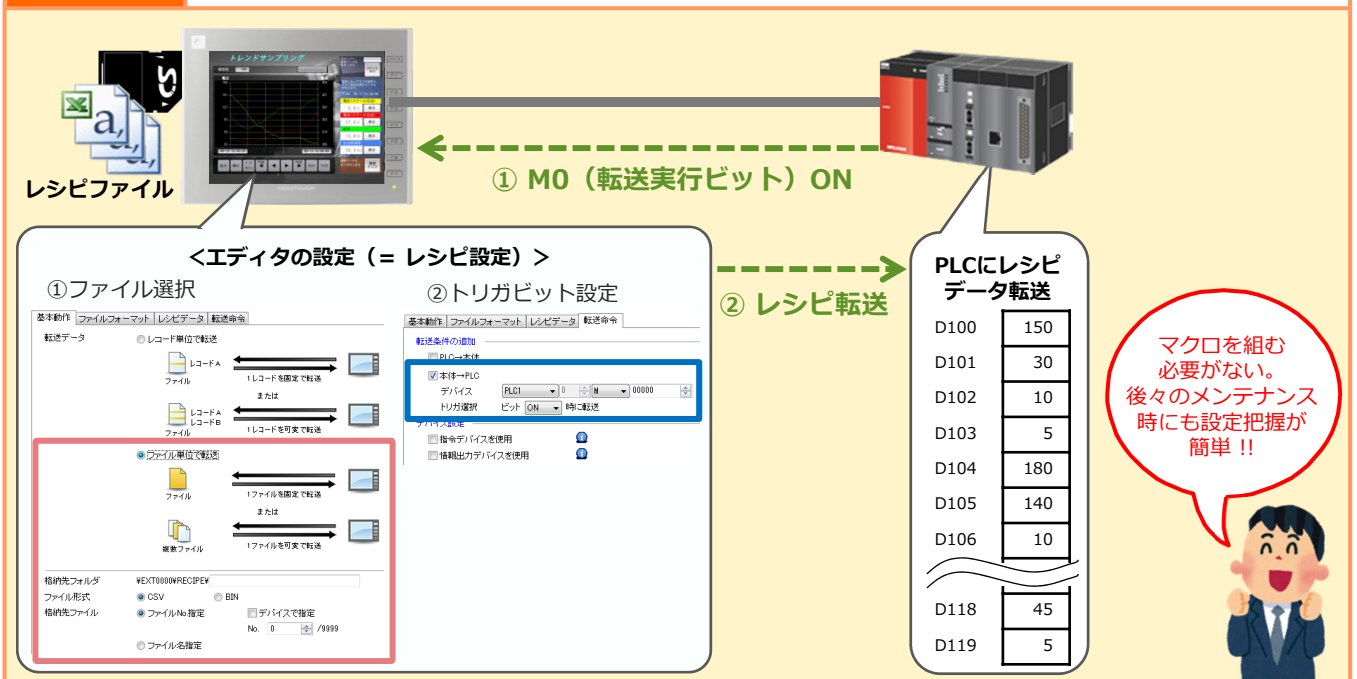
レシピファイル

トレンドサンプリング

① M0（転送実行ビット）ON

<エディタの設定（= レシピ設定）>

①ファイル選択

基本動作 | ファイルフォーマット | レシピデータ | 転送命令

転送データ
レコード単位で転送
レコードA
ファイル
1レコードを固定で転送
または
レコードA
レコードB
ファイル
1レコードを可変で転送

ファイル単位で転送
ファイル
1ファイルを固定で転送
または
複数ファイル
1ファイルを可変で転送

格納先フォルダ ¥EXT0000¥RECIPE¥
ファイル形式 CSV BIN
格納先ファイル ファイルNo.指定 デバイスで指定
No. 0 /9999
ファイル名指定

②トリガビット設定

基本動作 | ファイルフォーマット | レシピデータ | 転送命令

転送条件の追加
PLC→本体
本体→PLC
デバイス PLC1 0 M 00000
トリガ選択 ビット ON 時に転送
デバイス設定
指令デバイスを使用
情報出力デバイスを使用

② レシピ転送

PLCにレシピデータ転送

| D100 | 150 |
|---|---|
| D101 | 30 |
| D102 | 10 |
| D103 | 5 |
| D104 | 180 |
| D105 | 140 |
| D106 | 10 |
| D118 | 45 |
| D119 | 5 |

マクロを組む必要がない。後々のメンテナンス時にも設定把握が簡単 !!